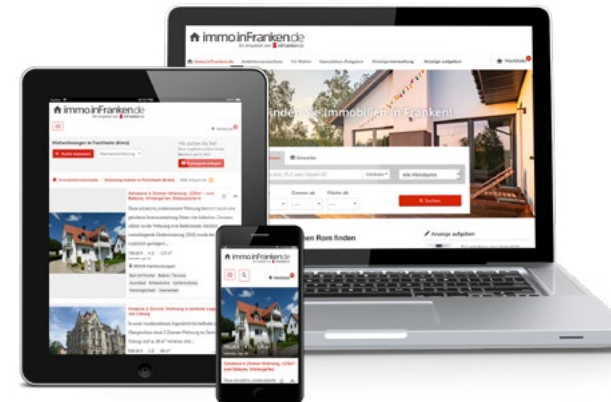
immo.inFranken.de

Ein Angebot von inFranken.de

Merkliste

inden Sie Immobilien in Franken!

Anzeige aufgeben

Suchen

immo.inFranken.de

Mietwohnungen in Forchheim (Kreis)

immo.inFranken.de

Merkliste